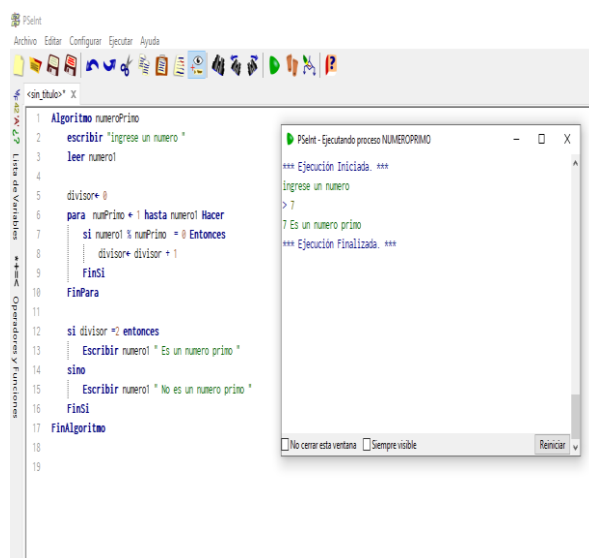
PSeInt
Archivo Editar Configurar Ejecutar Ayuda

<sin_titulo>* X

Lista de Variables
Operadores y Funciones

1 Algoritmo numeroPrimo
2 escribir "ingrese un numero "
3 leer numero1
4
5 divisor← 0
6 para numPrimo ← 1 hasta numero1 Hacer
7 si numero1 % numPrimo = 0 Entonces
8 divisor← divisor + 1
9 FinSi
10 FinPara
11
12 si divisor =2 entonces
13 Escribir numero1 " Es un numero primo "
14 sino
15 Escribir numero1 " No es un numero primo "
16 FinSi
17 FinAlgoritmo
18
19

PSeInt - Ejecutando proceso NUMEROPRIMO
*** Ejecución Iniciada. ***
ingrese un numero
> 7
7 Es un numero primo
*** Ejecución Finalizada. ***

No cerrar esta ventana Siempre visible Reiniciar